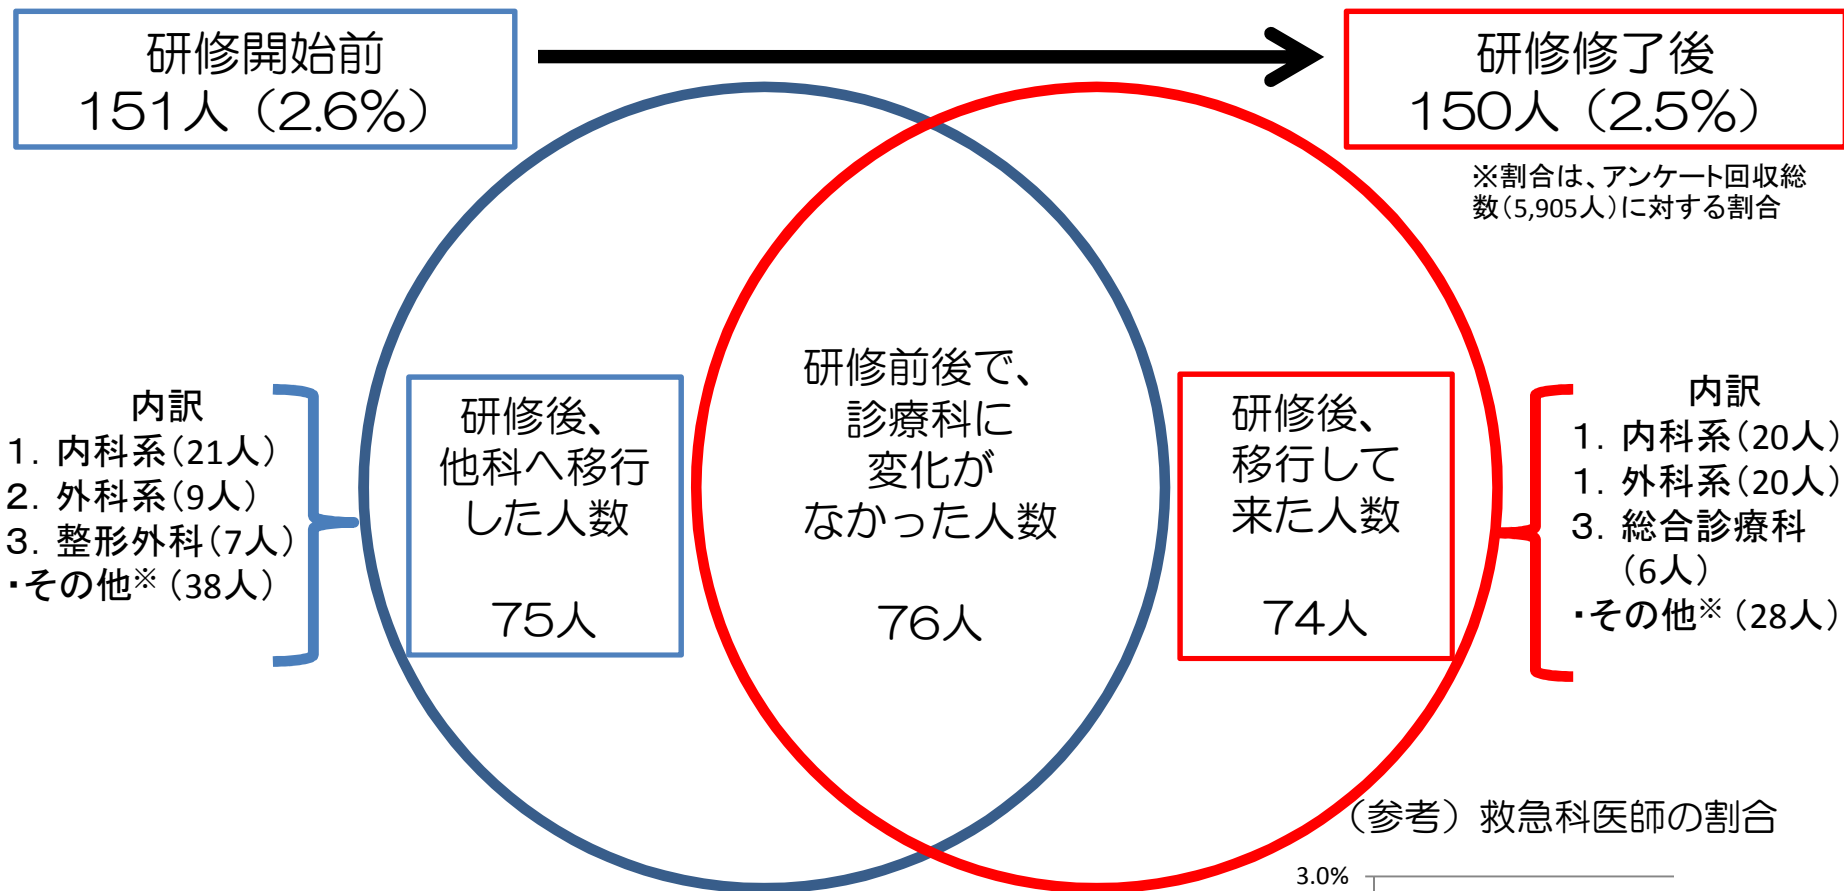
研修開始前
151人（2.6%）

研修修了後
150人（2.5%）

※割合は、アンケート回収総数（5,905人）に対する割合

内訳
1. 内科系（21人）
2. 外科系（9人）
3. 整形外科（7人）
・その他※（38人）

研修後、他科へ移行した人数

75人

研修前後で、診療科に変化がなかった人数

76人

研修後、移行して来た人数

74人

内訳
1. 内科系（20人）
1. 外科系（20人）
3. 総合診療科（6人）
・その他※（28人）

（参考）救急科医師の割合

3.0%